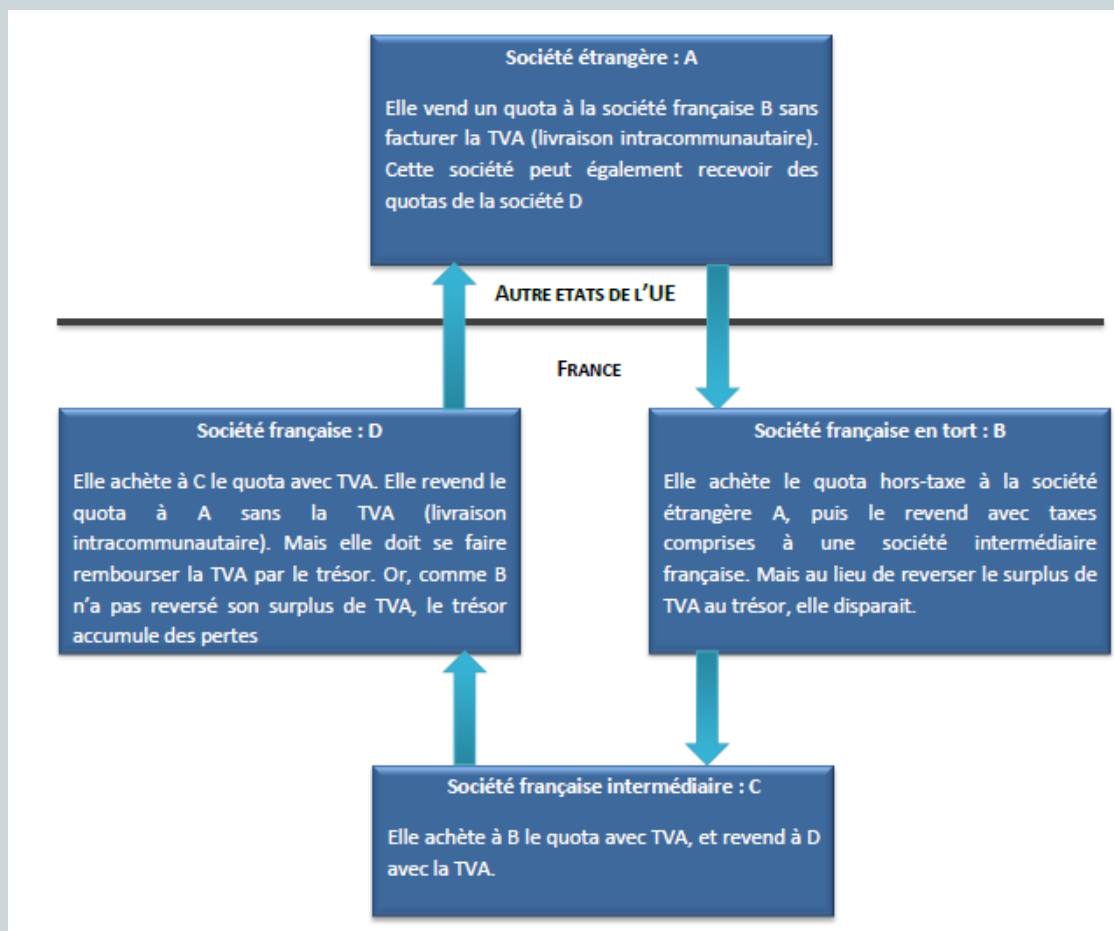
Société étrangère : A

Elle vend un quota à la société française B sans facturer la TVA (livraison intracommunautaire). Cette société peut également recevoir des quotas de la société D

AUTRE ETATS DE L'UE

FRANCE

Société française : D

Elle achète à C le quota avec TVA. Elle revend le quota à A sans la TVA (livraison intracommunautaire). Mais elle doit se faire rembourser la TVA par le trésor. Or, comme B n'a pas reversé son surplus de TVA, le trésor accumule des pertes

Société française en tort : B

Elle achète le quota hors-taxe à la société étrangère A, puis le revend avec taxes comprises à une société intermédiaire française. Mais au lieu de reverser le surplus de TVA au trésor, elle disparait.

Société française intermédiaire : C

Elle achète à B le quota avec TVA, et revend à D avec la TVA.